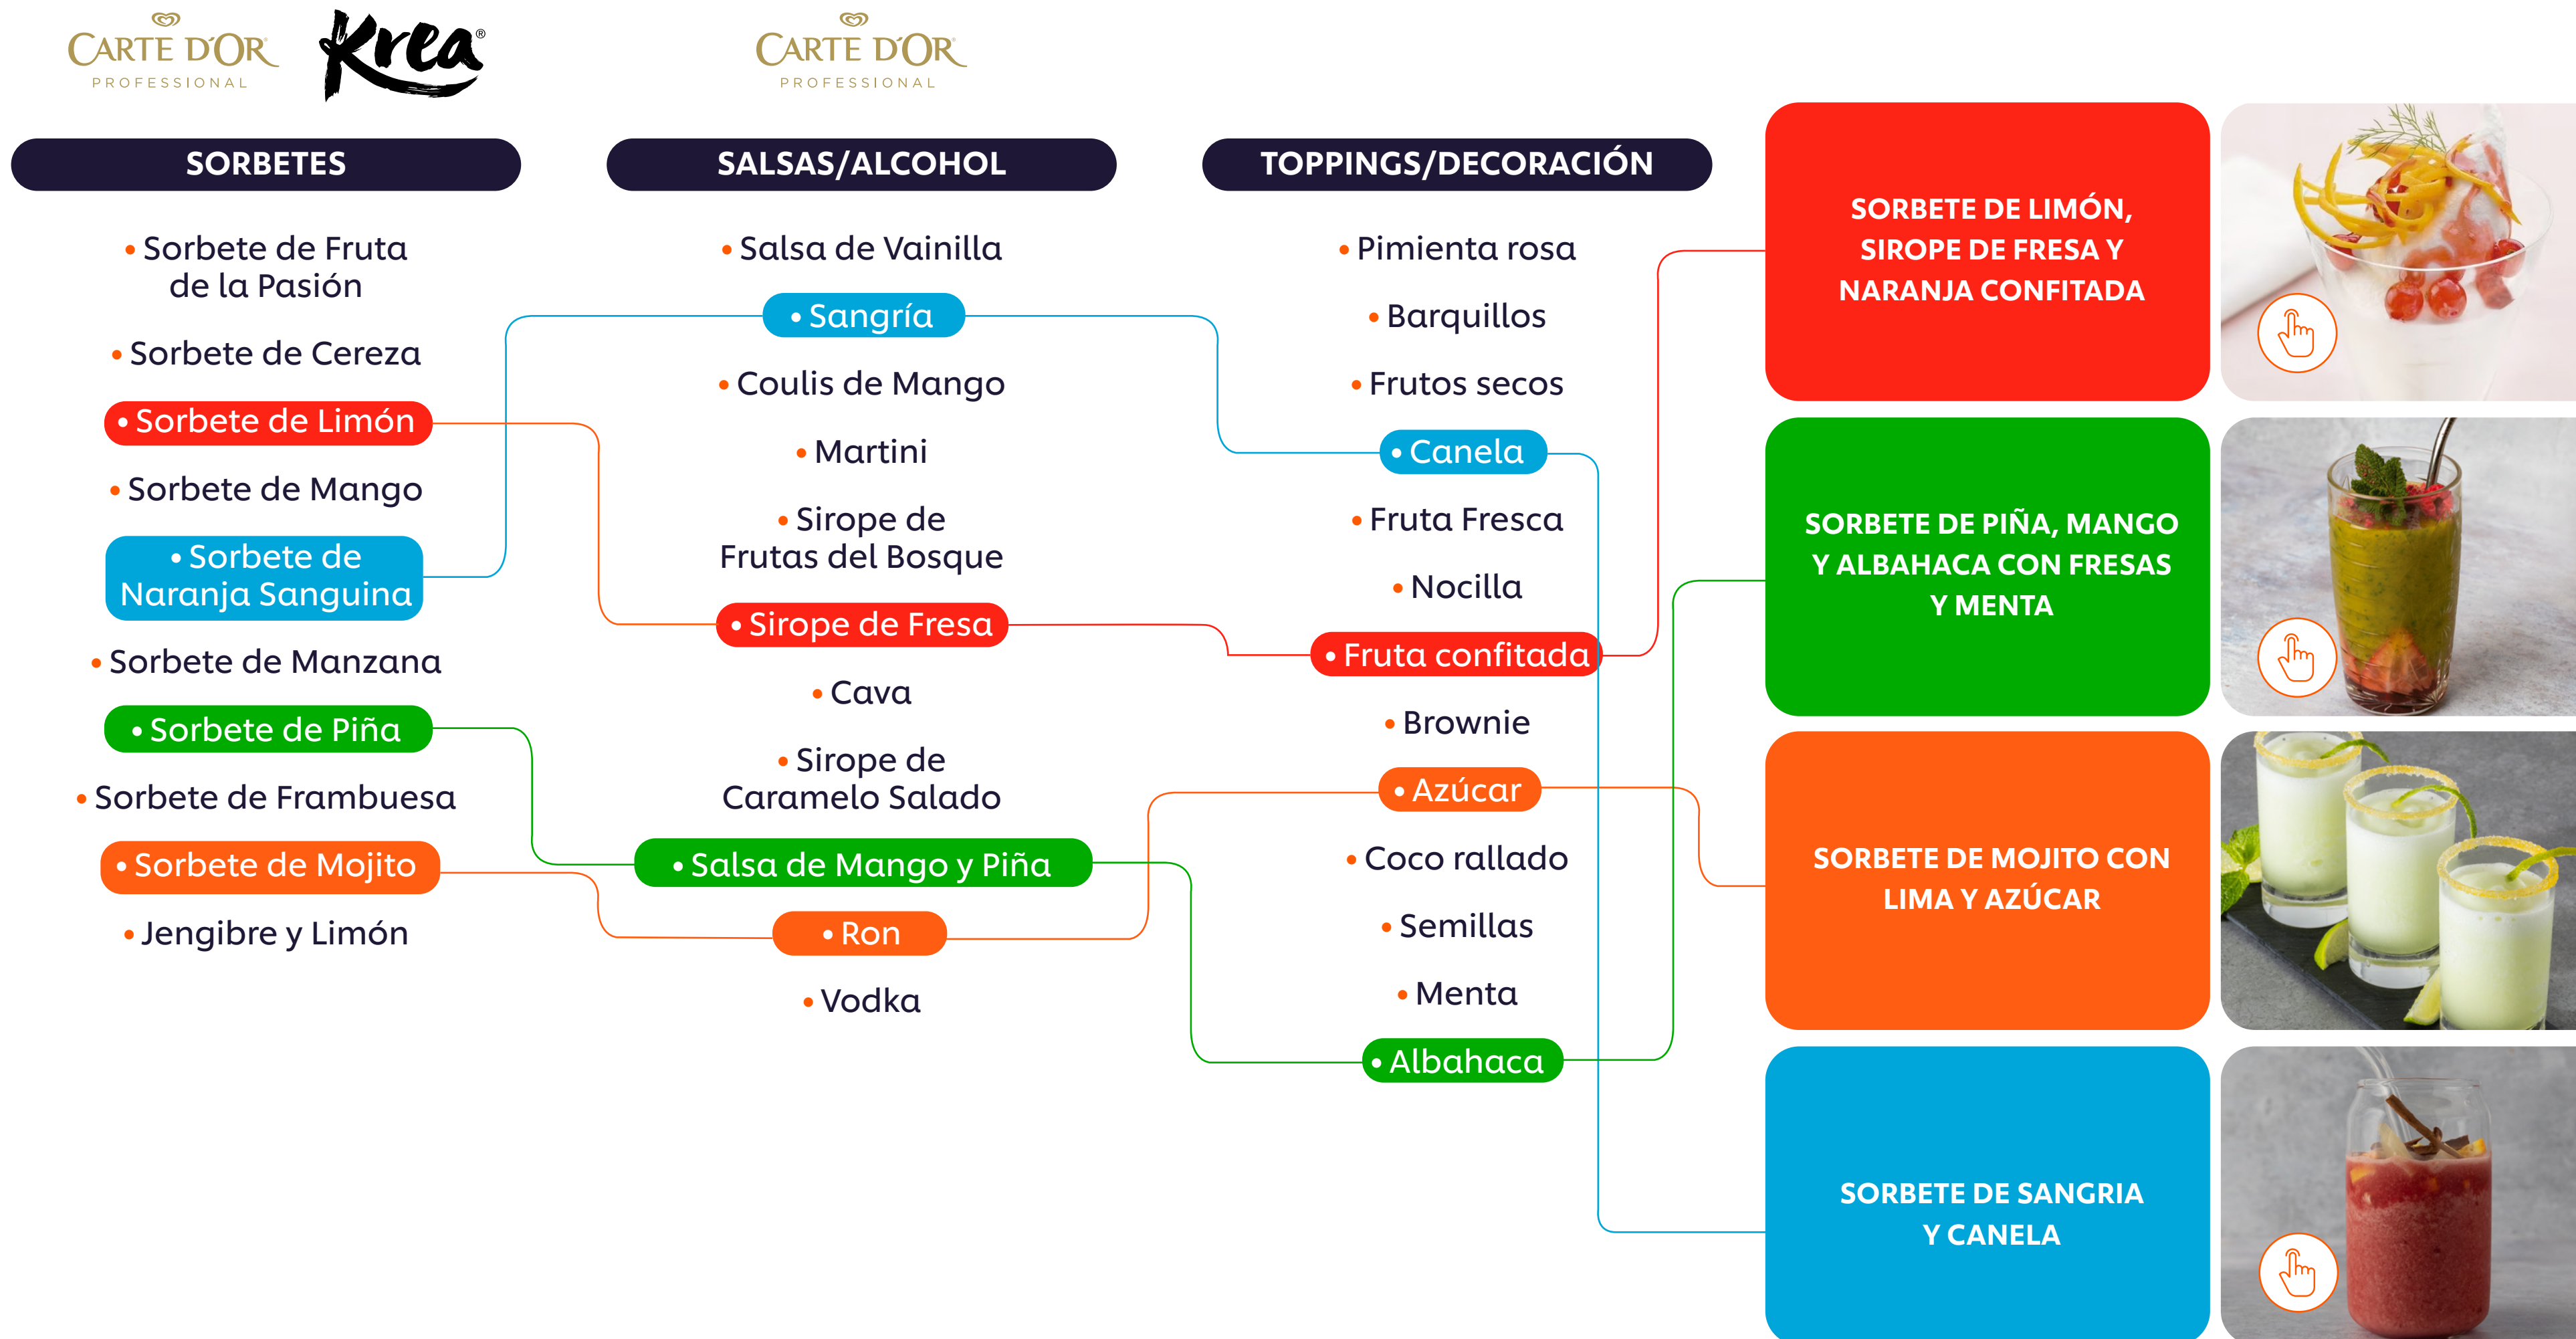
CARTE D'OR PROFESSIONAL

Krea®

CARTE D'OR PROFESSIONAL

SORBETES

• Sorbete de Fruta de la Pasión
• Sorbete de Cereza
• Sorbete de Limón
• Sorbete de Mango
• Sorbete de Naranja Sanguina
• Sorbete de Manzana
• Sorbete de Piña
• Sorbete de Frambuesa
• Sorbete de Mojito
• Jengibre y Limón

SALSAS/ALCOHOL

• Salsa de Vainilla
• Sangría
• Coulis de Mango
• Martini
• Sirope de Frutas del Bosque
• Sirope de Fresa
• Cava
• Sirope de Caramelo Salado
• Salsa de Mango y Piña
• Ron
• Vodka

TOPPINGS/DECORACIÓN

• Pimienta rosa
• Barquillos
• Frutos secos
• Canela
• Fruta Fresca
• Nocilla
• Fruta confitada
• Brownie
• Azúcar
• Coco rallado
• Semillas
• Menta
• Albahaca

SORBETE DE LIMÓN, SIROPE DE FRESA Y NARANJA CONFITADA

SORBETE DE PIÑA, MANGO Y ALBAHACA CON FRESAS Y MENTA

SORBETE DE MOJITO CON LIMA Y AZÚCAR

SORBETE DE SANGRIA Y CANELA